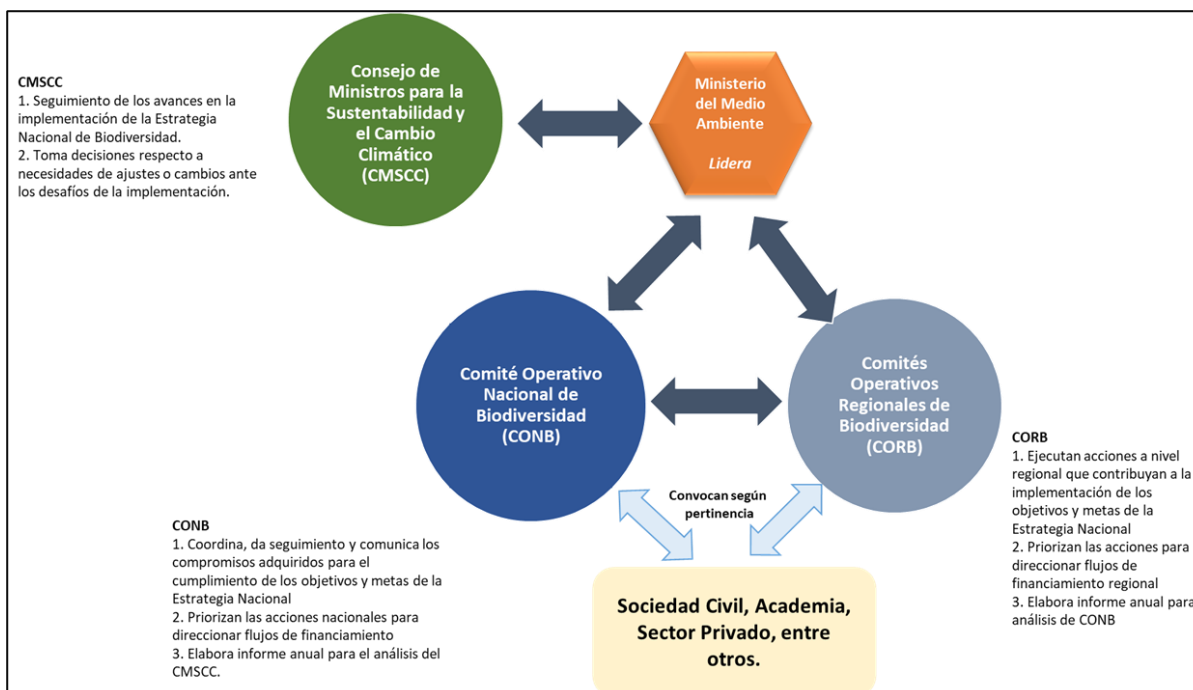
CMSCC
1. Seguimiento de los avances en la implementación de la Estrategia Nacional de Biodiversidad.
2. Toma decisiones respecto a necesidades de ajustes o cambios ante los desafíos de la implementación.

Consejo de Ministros para la Sustentabilidad y el Cambio Climático (CMSCC)

Ministerio del Medio Ambiente

Lidera

Comité Operativo Nacional de Biodiversidad (CONB)

Comités Operativos Regionales de Biodiversidad (CORB)

CORB
1. Ejecutan acciones a nivel regional que contribuyan a la implementación de los objetivos y metas de la Estrategia Nacional
2. Priorizan las acciones para direccionar flujos de financiamiento regional
3. Elabora informe anual para análisis de CONB

Convocan según pertinencia

CONB
1. Coordina, da seguimiento y comunica los compromisos adquiridos para el cumplimiento de los objetivos y metas de la Estrategia Nacional
2. Priorizan las acciones nacionales para direccionar flujos de financiamiento
3. Elabora informe anual para el análisis del CMSCC.

Sociedad Civil, Academia, Sector Privado, entre otros.